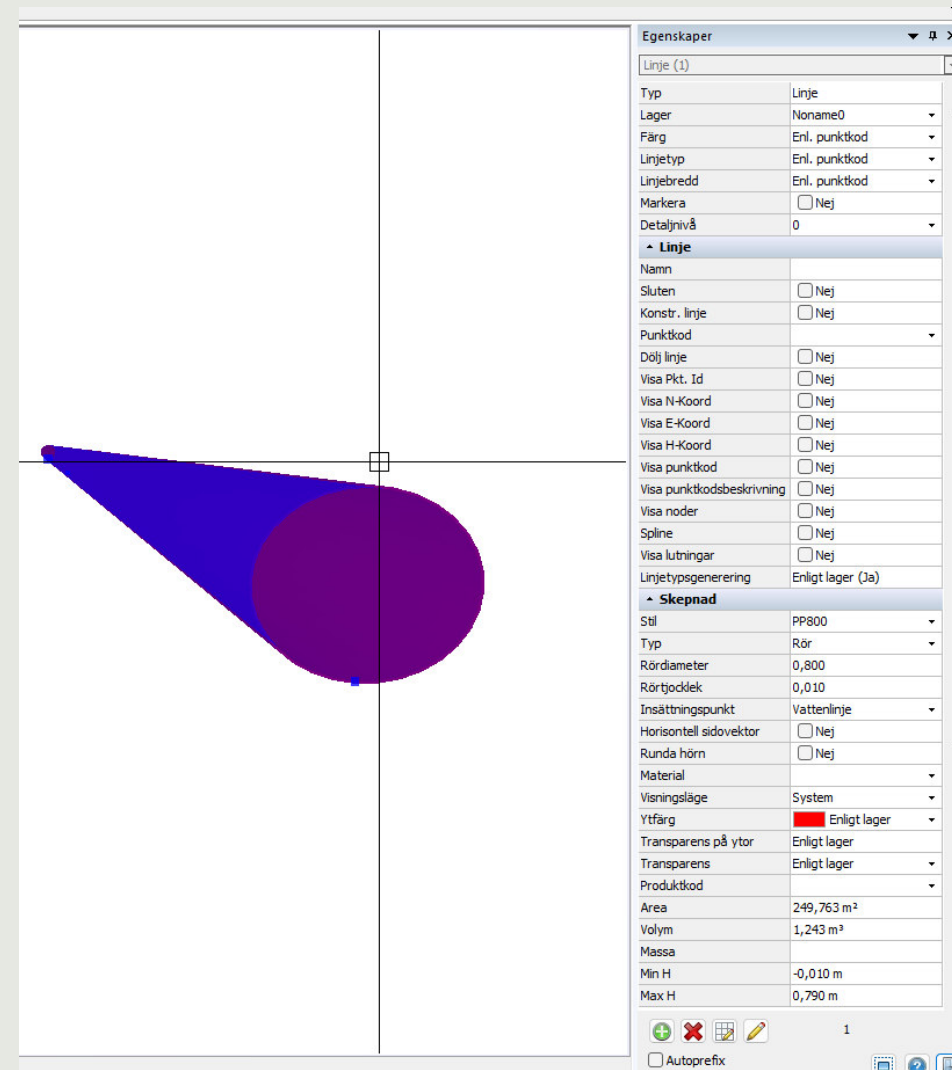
Egenskaper

Linje (1)

| | |
|---|---|
| Typ | Linje |
| Lager | Noname0 |
| Färg | Enl. punktkod |
| Linjetyp | Enl. punktkod |
| Linjebredd | Enl. punktkod |
| Markera | Nej |
| Detaljnivå | 0 |

Linje

| | |
|---|---|
| Namn | |
| Sluten | Nej |
| Konstr. linje | Nej |
| Punktkod | |
| Dölj linje | Nej |
| Visa Pkt. Id | Nej |
| Visa N-Koord | Nej |
| Visa E-Koord | Nej |
| Visa H-Koord | Nej |
| Visa punktkod | Nej |
| Visa punktkodsbeskrivning | Nej |
| Visa noder | Nej |
| Spline | Nej |
| Visa lutningar | Nej |
| Linjetypsgenerering | Enligt lager (Ja) |

Skepnad

| | |
|---|---|
| Stil | PP800 |
| Typ | Rör |
| Rördiameter | 0,800 |
| Rörtjocklek | 0,010 |
| Insättningspunkt | Vattenlinje |
| Horisontell sidovektor | Nej |
| Runda hörn | Nej |
| Material | |
| Visningsläge | System |
| Ytfärg | Enligt lager |
| Transparens på ytor | Enligt lager |
| Transparens | Enligt lager |
| Produktkod | |
| Area | 249,763 m² |
| Volym | 1,243 m³ |
| Massa | |
| Min H | -0,010 m |
| Max H | 0,790 m |

1

Autoprefix